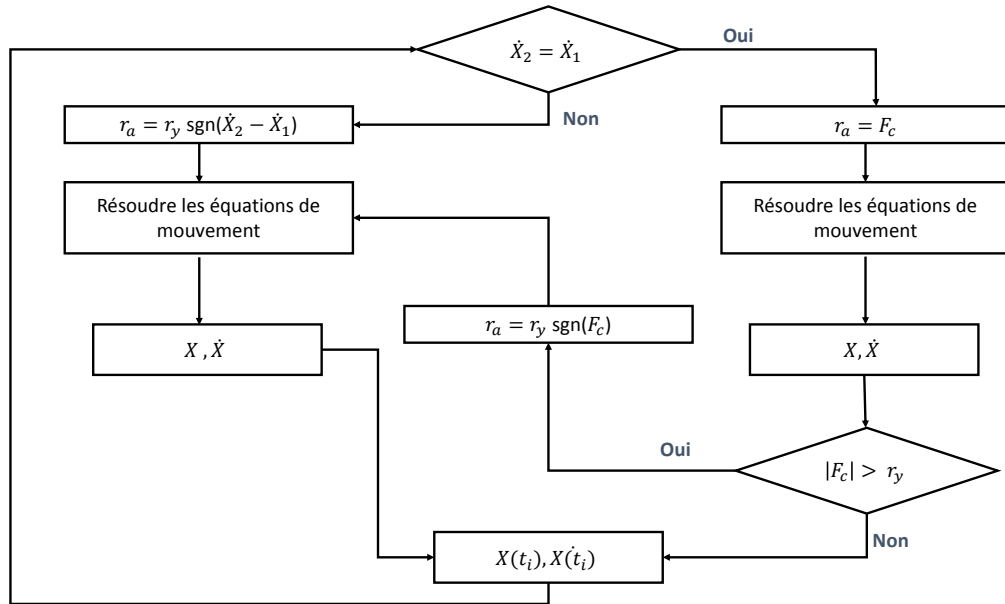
$\dot{X}_2 = \dot{X}_1$

Oui

Non

$r_a = r_y \text{ sgn}(\dot{X}_2 - \dot{X}_1)$

$r_a = F_c$

Résoudre les équations de mouvement

Résoudre les équations de mouvement

$r_a = r_y \text{ sgn}(F_c)$

$X , \dot{X}$

$X, \dot{X}$

Oui

$|F_c| > r_y$

Non

$X(t_i), X(\dot{t_i})$